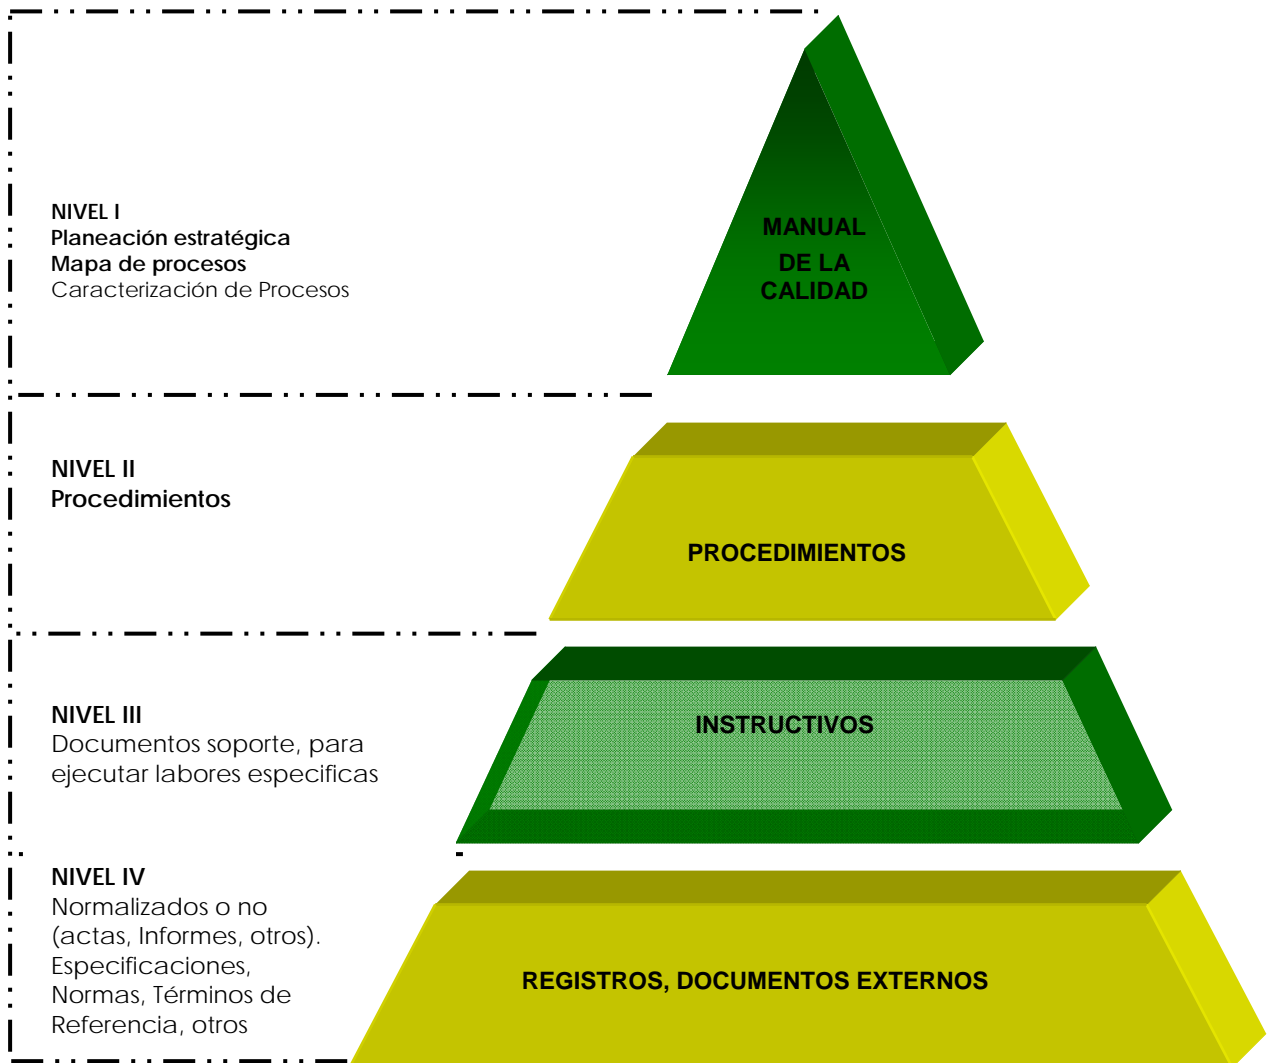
NIVEL I
Planeación estratégica
Mapa de procesos
Caracterización de Procesos

MANUAL DE LA CALIDAD

NIVEL II
Procedimientos

PROCEDIMIENTOS

NIVEL III
Documentos soporte, para ejecutar labores especificas

INSTRUCTIVOS

NIVEL IV
Normalizados o no (actas, Informes, otros). Especificaciones, Normas, Términos de Referencia, otros

REGISTROS, DOCUMENTOS EXTERNOS